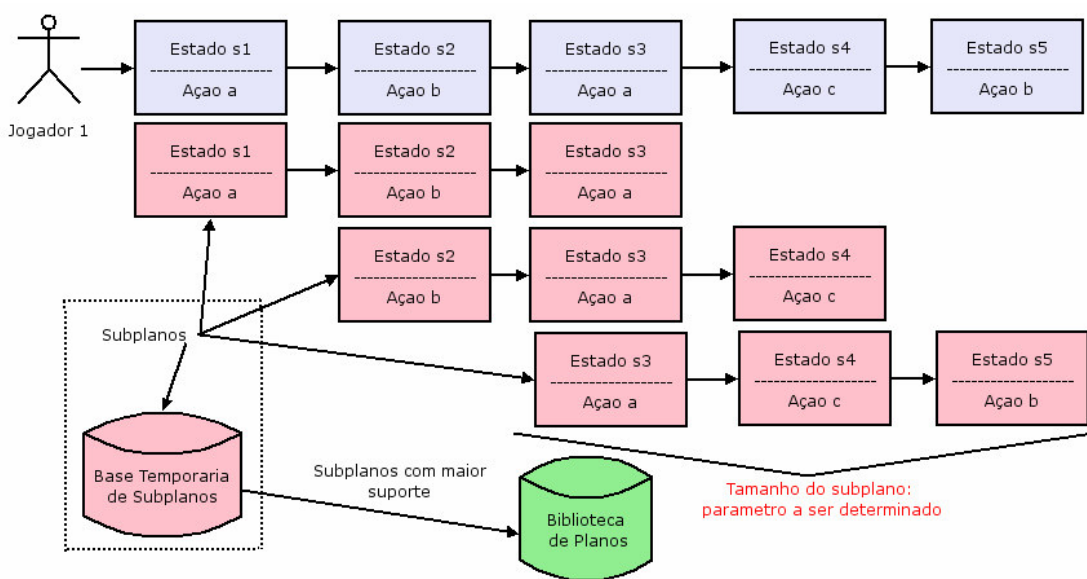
Jogador 1

Estado s1
Açao a

Estado s2
Açao b

Estado s3
Açao a

Estado s4
Açao c

Estado s5
Açao b

Estado s1
Açao a

Estado s2
Açao b

Estado s3
Açao a

Estado s2
Açao b

Estado s3
Açao a

Estado s4
Açao c

Subplanos

Estado s3
Açao a

Estado s4
Açao c

Estado s5
Açao b

Base Temporaria de Subplanos

Subplanos com maior suporte

Biblioteca de Planos

Tamanho do subplano: parametro a ser determinado